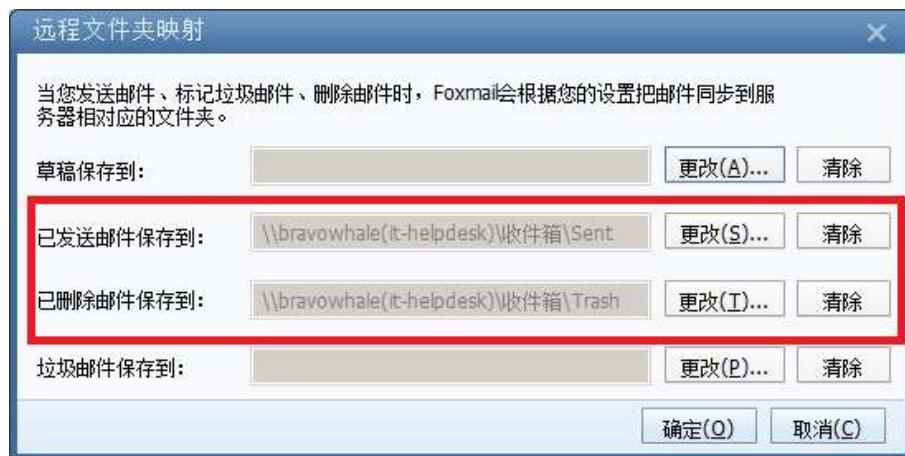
远程文件夹映射

×

当您发送邮件、标记垃圾邮件、删除邮件时，Foxmail会根据您的设置把邮件同步到服务器相对应的文件夹。

草稿保存到: 更改(A)... 清除

已发送邮件保存到: \\bravowhale(it-helpdesk)\收件箱\Sent 更改(S)... 清除

已删除邮件保存到: \\bravowhale(it-helpdesk)\收件箱\Trash 更改(T)... 清除

垃圾邮件保存到: 更改(P)... 清除

确定(O) 取消(C)